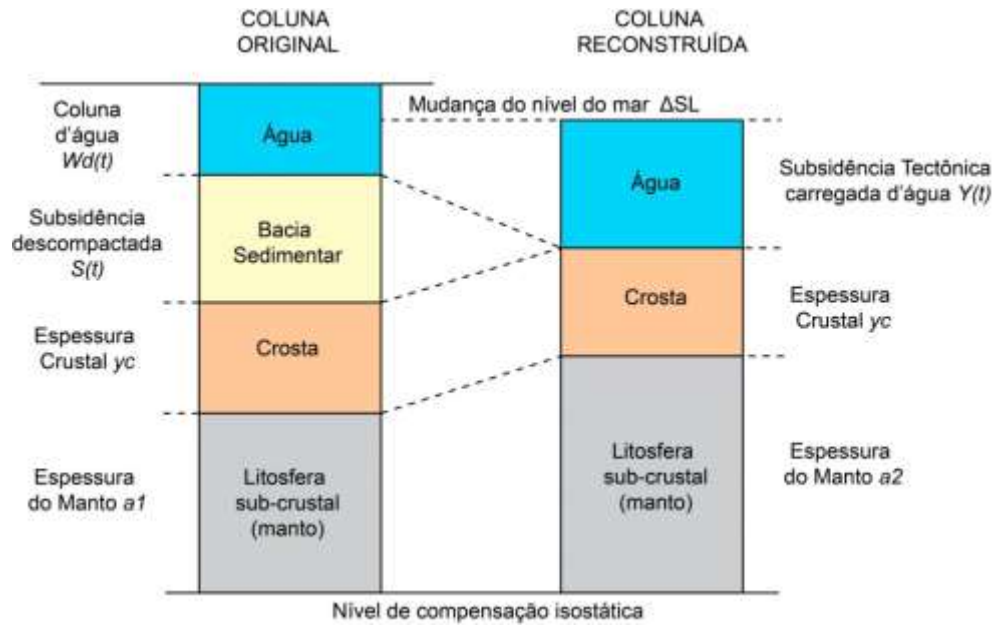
COLUNA ORIGINAL

COLUNA RECONSTRUÍDA

Coluna d'água *Wd(t)*

Água

Mudança do nível do mar $\Delta SL$

Subsidência descompactada *S(t)*

Bacia Sedimentar

Espessura Crustal *yc*

Crosta

Espessura do Manto *a1*

Litosfera sub-crustal (manto)

Água

Subsidência Tectônica carregada d'água *Y(t)*

Crosta

Espessura Crustal *yc*

Litosfera sub-crustal (manto)

Espessura do Manto *a2*

Nível de compensação isostática